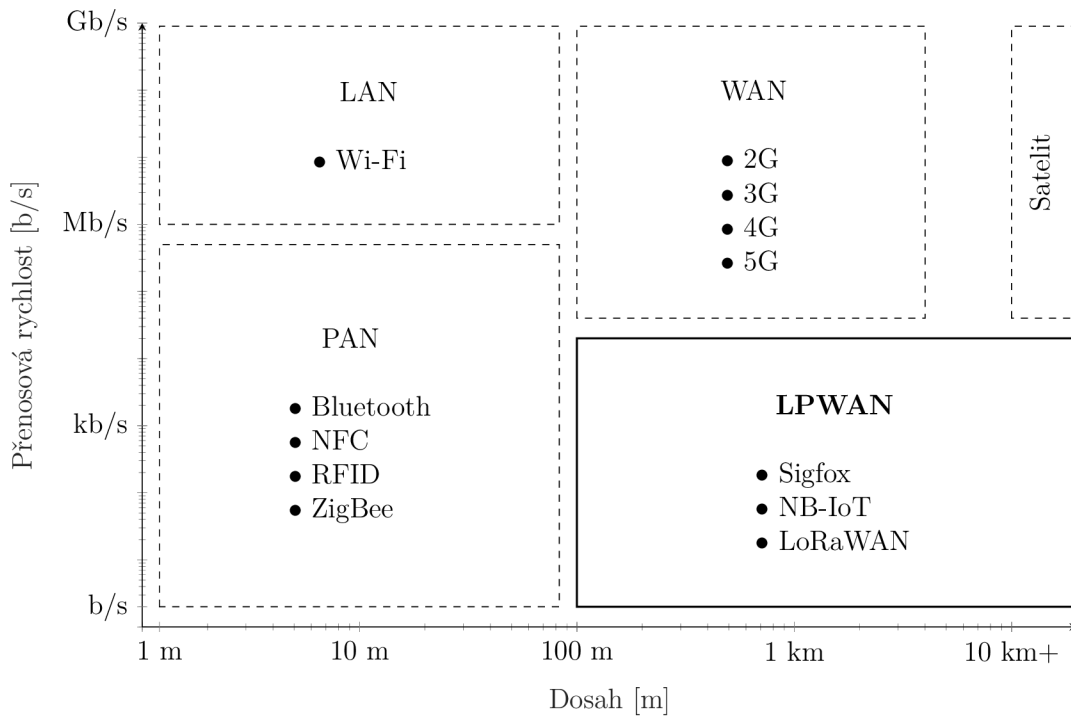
Gb/s
Mb/s
kb/s
b/s

Přenosová rychlost [b/s]

LAN

• Wi-Fi

WAN

• 2G
• 3G
• 4G
• 5G

Satelit

PAN

• Bluetooth
• NFC
• RFID
• ZigBee

**LPWAN**

• Sigfox
• NB-IoT
• LoRaWAN

1 m
10 m
100 m
1 km
10 km+

Dosah [m]